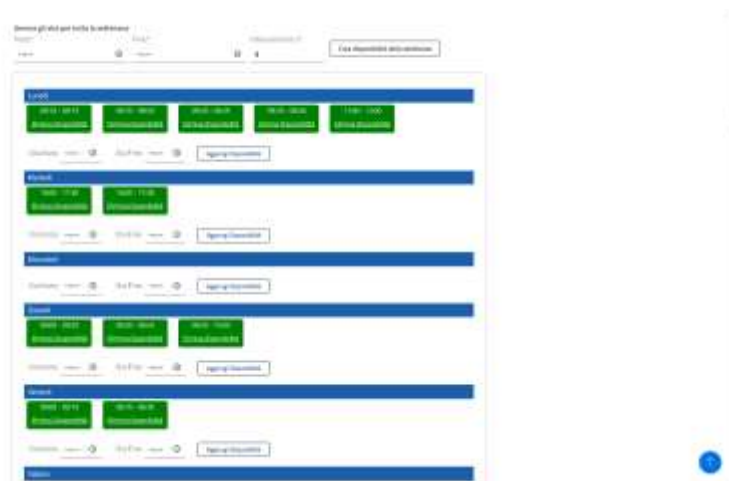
Genera gli slot per tutta la settimana

Inizio
--:--

Fine
--:--

Intervallo
4

Crea disponibilità della settimana

Lunedì

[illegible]
Elimina disponibilità

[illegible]
Elimina disponibilità

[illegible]
Elimina disponibilità

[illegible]
Elimina disponibilità

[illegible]
Elimina disponibilità

Ora Inizio --:-- Ora Fine --:-- Aggiungi Disponibilità

Martedì

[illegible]
Elimina disponibilità

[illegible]
Elimina disponibilità

Ora Inizio --:-- Ora Fine --:-- Aggiungi Disponibilità

Mercoledì

Ora Inizio --:-- Ora Fine --:-- Aggiungi Disponibilità

Giovedì

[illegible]
Elimina disponibilità

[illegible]
Elimina disponibilità

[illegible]
Elimina disponibilità

Ora Inizio --:-- Ora Fine --:-- Aggiungi Disponibilità

Venerdì

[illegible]
Elimina disponibilità

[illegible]
Elimina disponibilità

Ora Inizio --:-- Ora Fine --:-- Aggiungi Disponibilità

Sabato